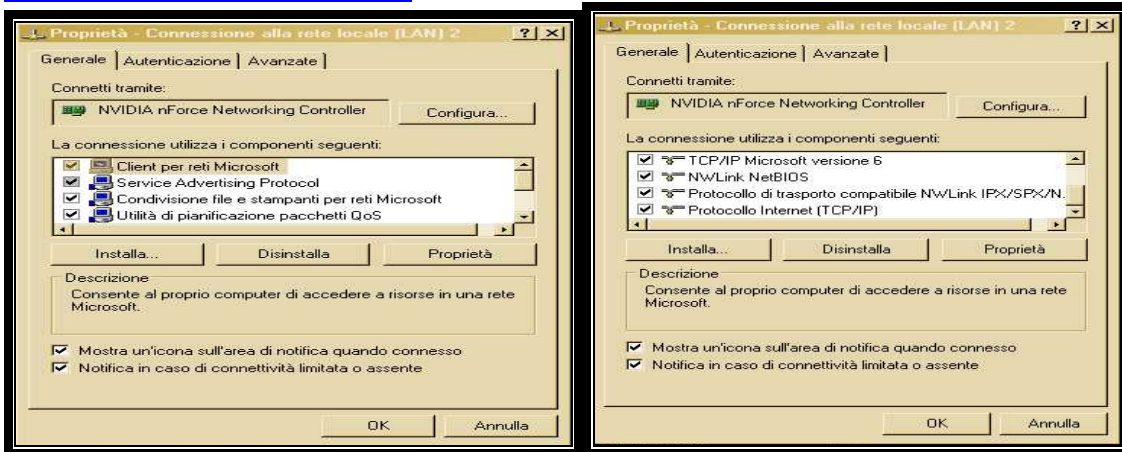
Proprietà - Connessione alla rete locale (LAN) 2 ? X

Generale | Autenticazione | Avanzate

Connetti tramite:

NVIDIA nForce Networking Controller

Configura...

La connessione utilizza i componenti seguenti:

☑ Client per reti Microsoft
☑ Service Advertising Protocol
☑ Condivisione file e stampanti per reti Microsoft
☑ Utilità di pianificazione pacchetti QoS

Installa... Disinstalla Proprietà

Descrizione

Consente al proprio computer di accedere a risorse in una rete Microsoft.

☑ Mostra un'icona sull'area di notifica quando connesso
☑ Notifica in caso di connettività limitata o assente

OK Annulla

Proprietà - Connessione alla rete locale (LAN) 2 ? X

Generale | Autenticazione | Avanzate

Connetti tramite:

NVIDIA nForce Networking Controller

Configura...

La connessione utilizza i componenti seguenti:

☑ TCP/IP Microsoft versione 6
☑ NWLink NetBIOS
☑ Protocollo di trasporto compatibile NWLink IPX/SPX/N...
☑ Protocollo Internet (TCP/IP)

Installa... Disinstalla Proprietà

Descrizione

Consente al proprio computer di accedere a risorse in una rete Microsoft.

☑ Mostra un'icona sull'area di notifica quando connesso
☑ Notifica in caso di connettività limitata o assente

OK Annulla